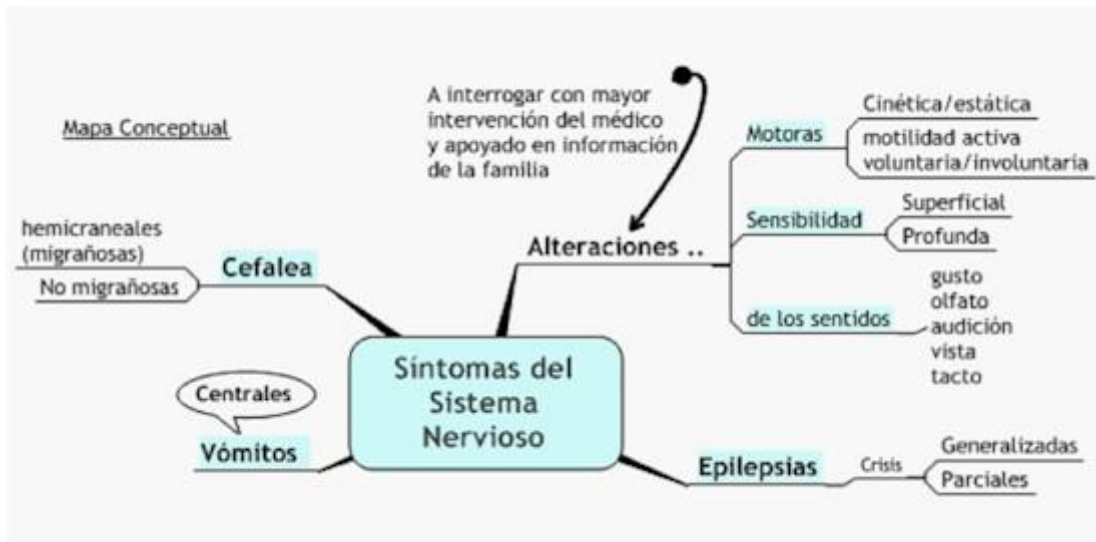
Mapa Conceptual

A interrogar con mayor intervención del médico y apoyado en información de la familia

Síntomas del Sistema Nervioso

Cefalea
hemicraneales (migrañosas)
No migrañosas

Alteraciones ..
Motoras
Cinética/estática
motilidad activa voluntaria/involuntaria
Sensibilidad
Superficial
Profunda
de los sentidos
gusto
olfato
audición
vista
tacto

Vómitos
Centrales

Epilepsias
Crisis
Generalizadas
Parciales